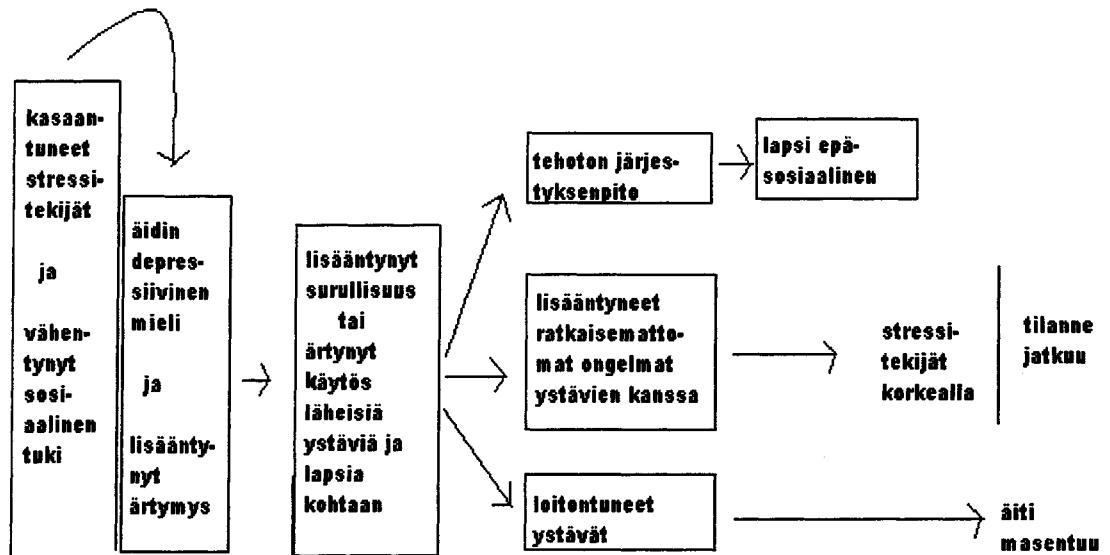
kasaantuneet stressitekijät

ja

vähentynyt sosiaalinen tuki

äidin depressiivinen mieli

ja

lisääntynyt ärtymys

lisääntynyt surullisuus tai ärtynyt käytös läheisiä ystäviä ja lapsia kohtaan

tehoton järjestyksenpito

lapsi epäsosiaalinen

lisääntyneet ratkaisemattomat ongelmat ystävien kanssa

stressitekijät korkealla

tilanne jatkuu

loitontuneet ystävät

äiti masentuu